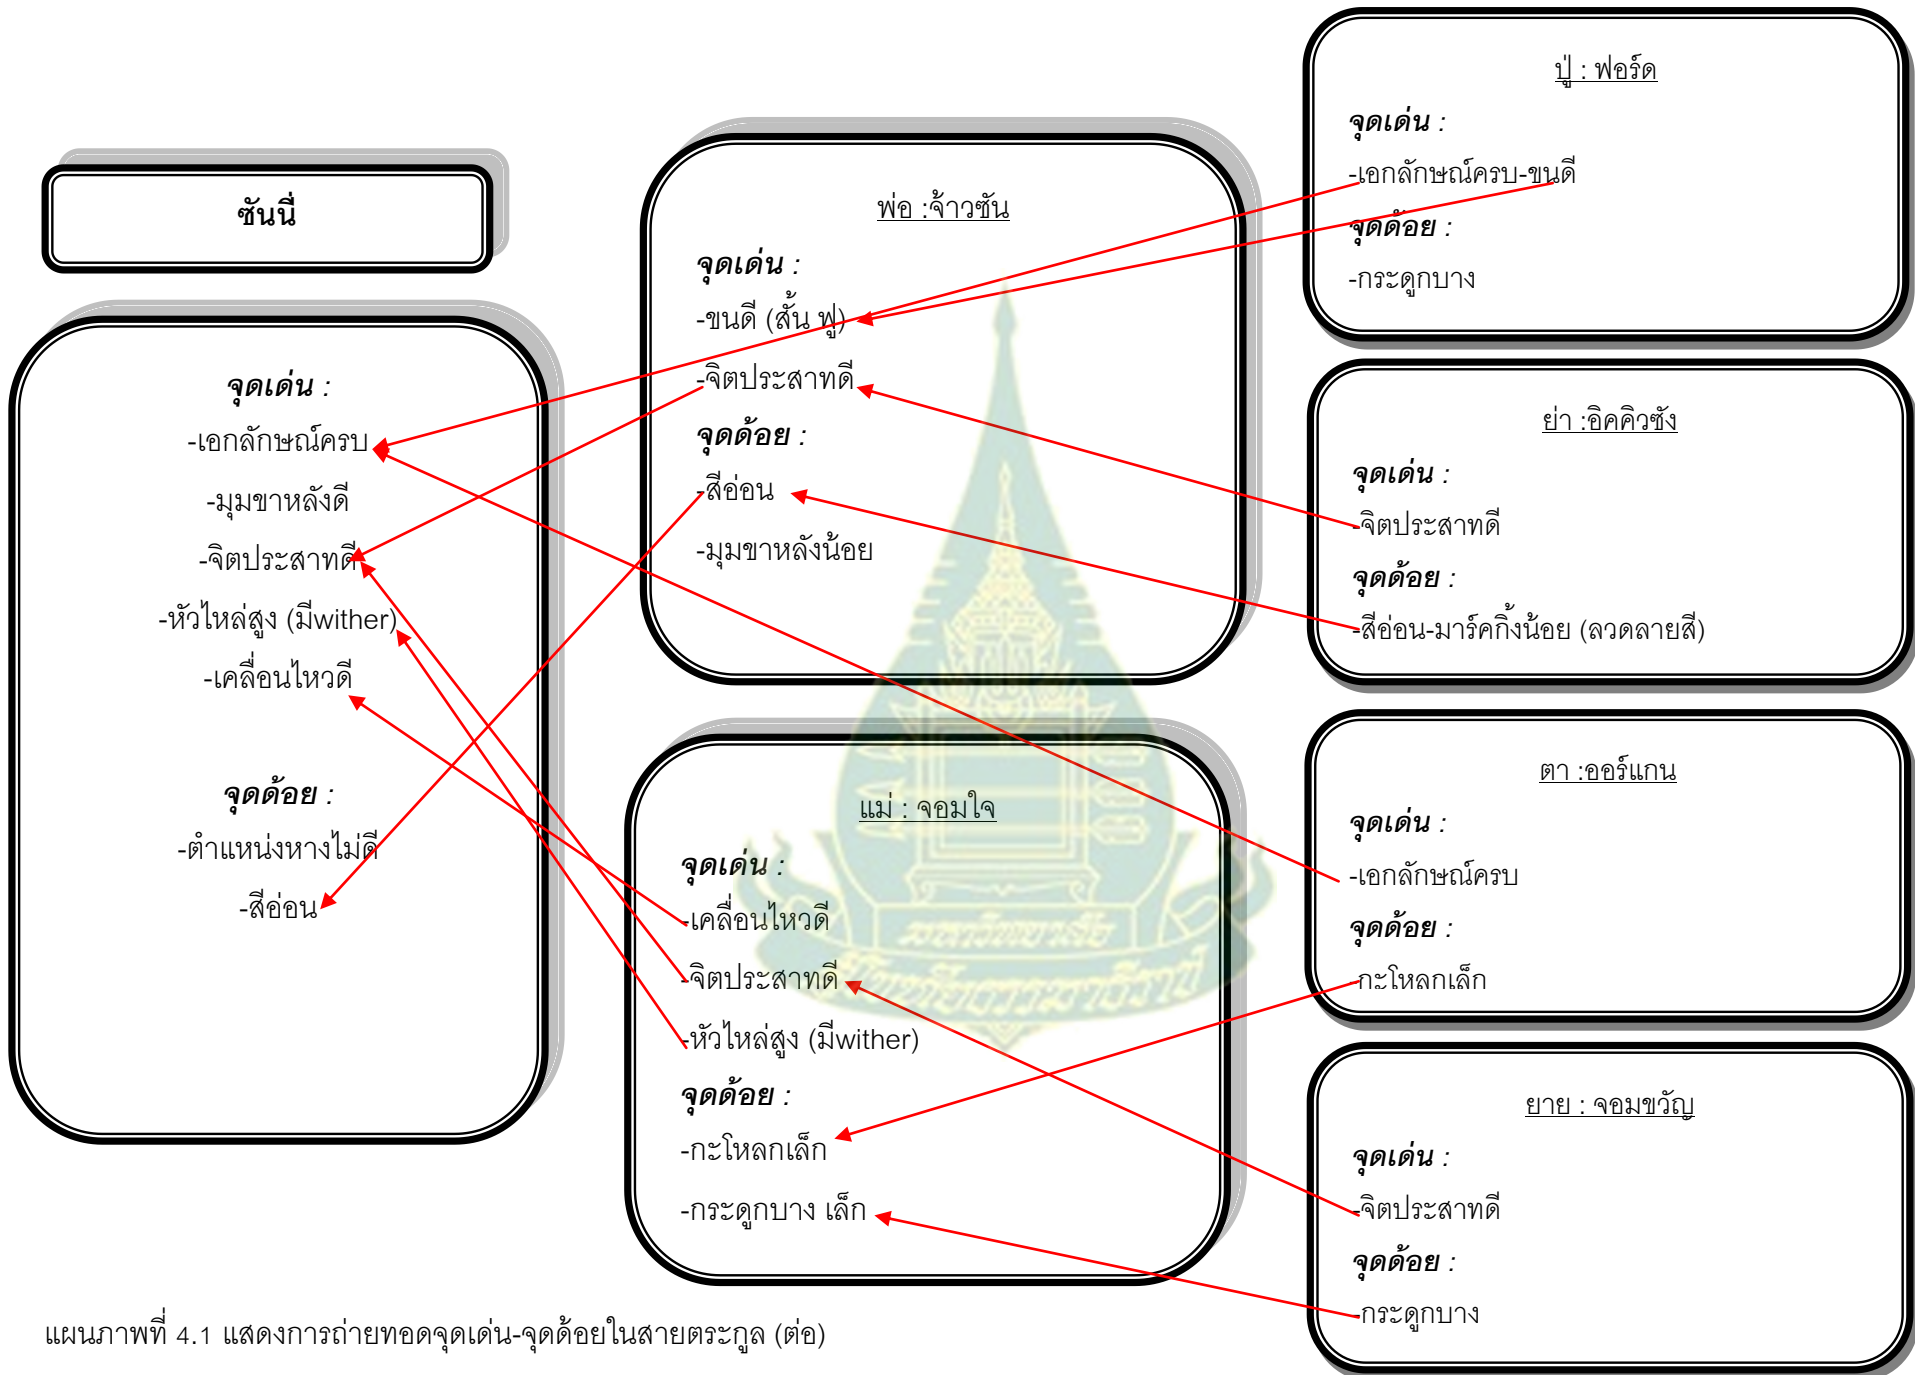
ซันนี่

จุดเด่น :

-เอกลักษณ์ครบ

-มุมขาหลังดี

-จิตประสาทดี

-หัวไหล่สูง (มีwither)

-เคลื่อนไหวดี

จุดด้อย :

-ตำแหน่งหางไม่ดี

-สีอ่อน

พ่อ :จ้าวซัน

จุดเด่น :

-ขนดี (สั้น ฟู)

-จิตประสาทดี

จุดด้อย :

-สีอ่อน

-มุมขาหลังน้อย

แม่ : จอมใจ

จุดเด่น :

-เคลื่อนไหวดี

-จิตประสาทดี

-หัวไหล่สูง (มีwither)

จุดด้อย :

-กะโหลกเล็ก

-กระดูกบาง เล็ก

ปู่ : ฟอร์ด

จุดเด่น :

-เอกลักษณ์ครบ-ขนดี

จุดด้อย :

-กระดูกบาง

ย่า :อิคคิวซัง

จุดเด่น :

-จิตประสาทดี

จุดด้อย :

-สีอ่อน-มาร์คกิ้งน้อย (ลวดลายสี)

ตา :ออร์แกน

จุดเด่น :

-เอกลักษณ์ครบ

จุดด้อย :

-กะโหลกเล็ก

ยาย : จอมขวัญ

จุดเด่น :

-จิตประสาทดี

จุดด้อย :

-กระดูกบาง

แผนภาพที่ 4.1 แสดงการถ่ายทอดจุดเด่น-จุดด้อยในสายตระกูล (ต่อ)